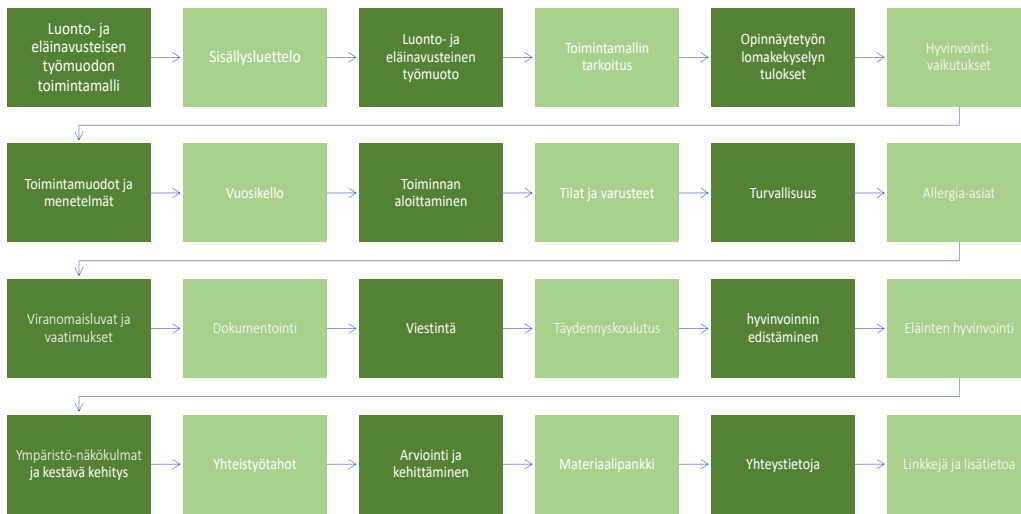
Luonto- ja eläinavusteisen työmuodon toimintamalli

Sisällysluettelo

Luonto- ja eläinavusteinen työmuoto

Toimintamallin tarkoitus

Opinnäytetyön lomakekyselyn tulokset

Hyvinvointivaikutukset

Toimintamuodot ja menetelmät

Vuosikello

Toiminnan aloittaminen

Tilat ja varusteet

Turvallisuus

Allergia-asiat

Viranomaisluvat ja vaatimukset

Dokumentointi

Viestintä

Täydennyskoulutus

hyvinvoinnin edistäminen

Eläinten hyvinvointi

Ympäristö-näkökulmat ja kestävä kehitys

Yhteistyötahot

Arviointi ja kehittäminen

Materiaalipankki

Yhteystietoja

Linkkejä ja lisätietoa